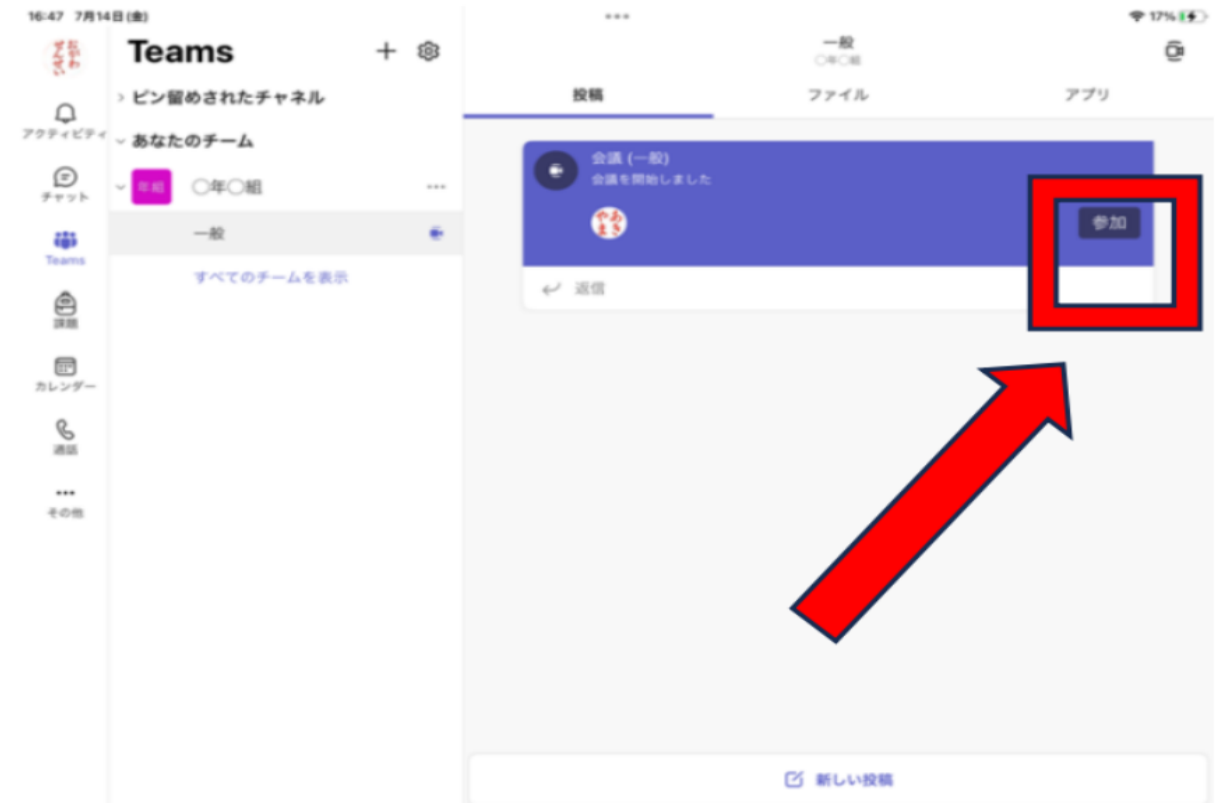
16:47 7月14日(金)

17%

Teams

アクティビティ

チャット

Teams

課題

カレンダー

通話

その他

Teams

ピン留めされたチャネル

あなたのチーム

年組

〇年〇組

一般

すべてのチームを表示

一般

〇年〇組

投稿

ファイル

アプリ

会議 (一般)

会議を開始しました

参加

返信

新しい投稿